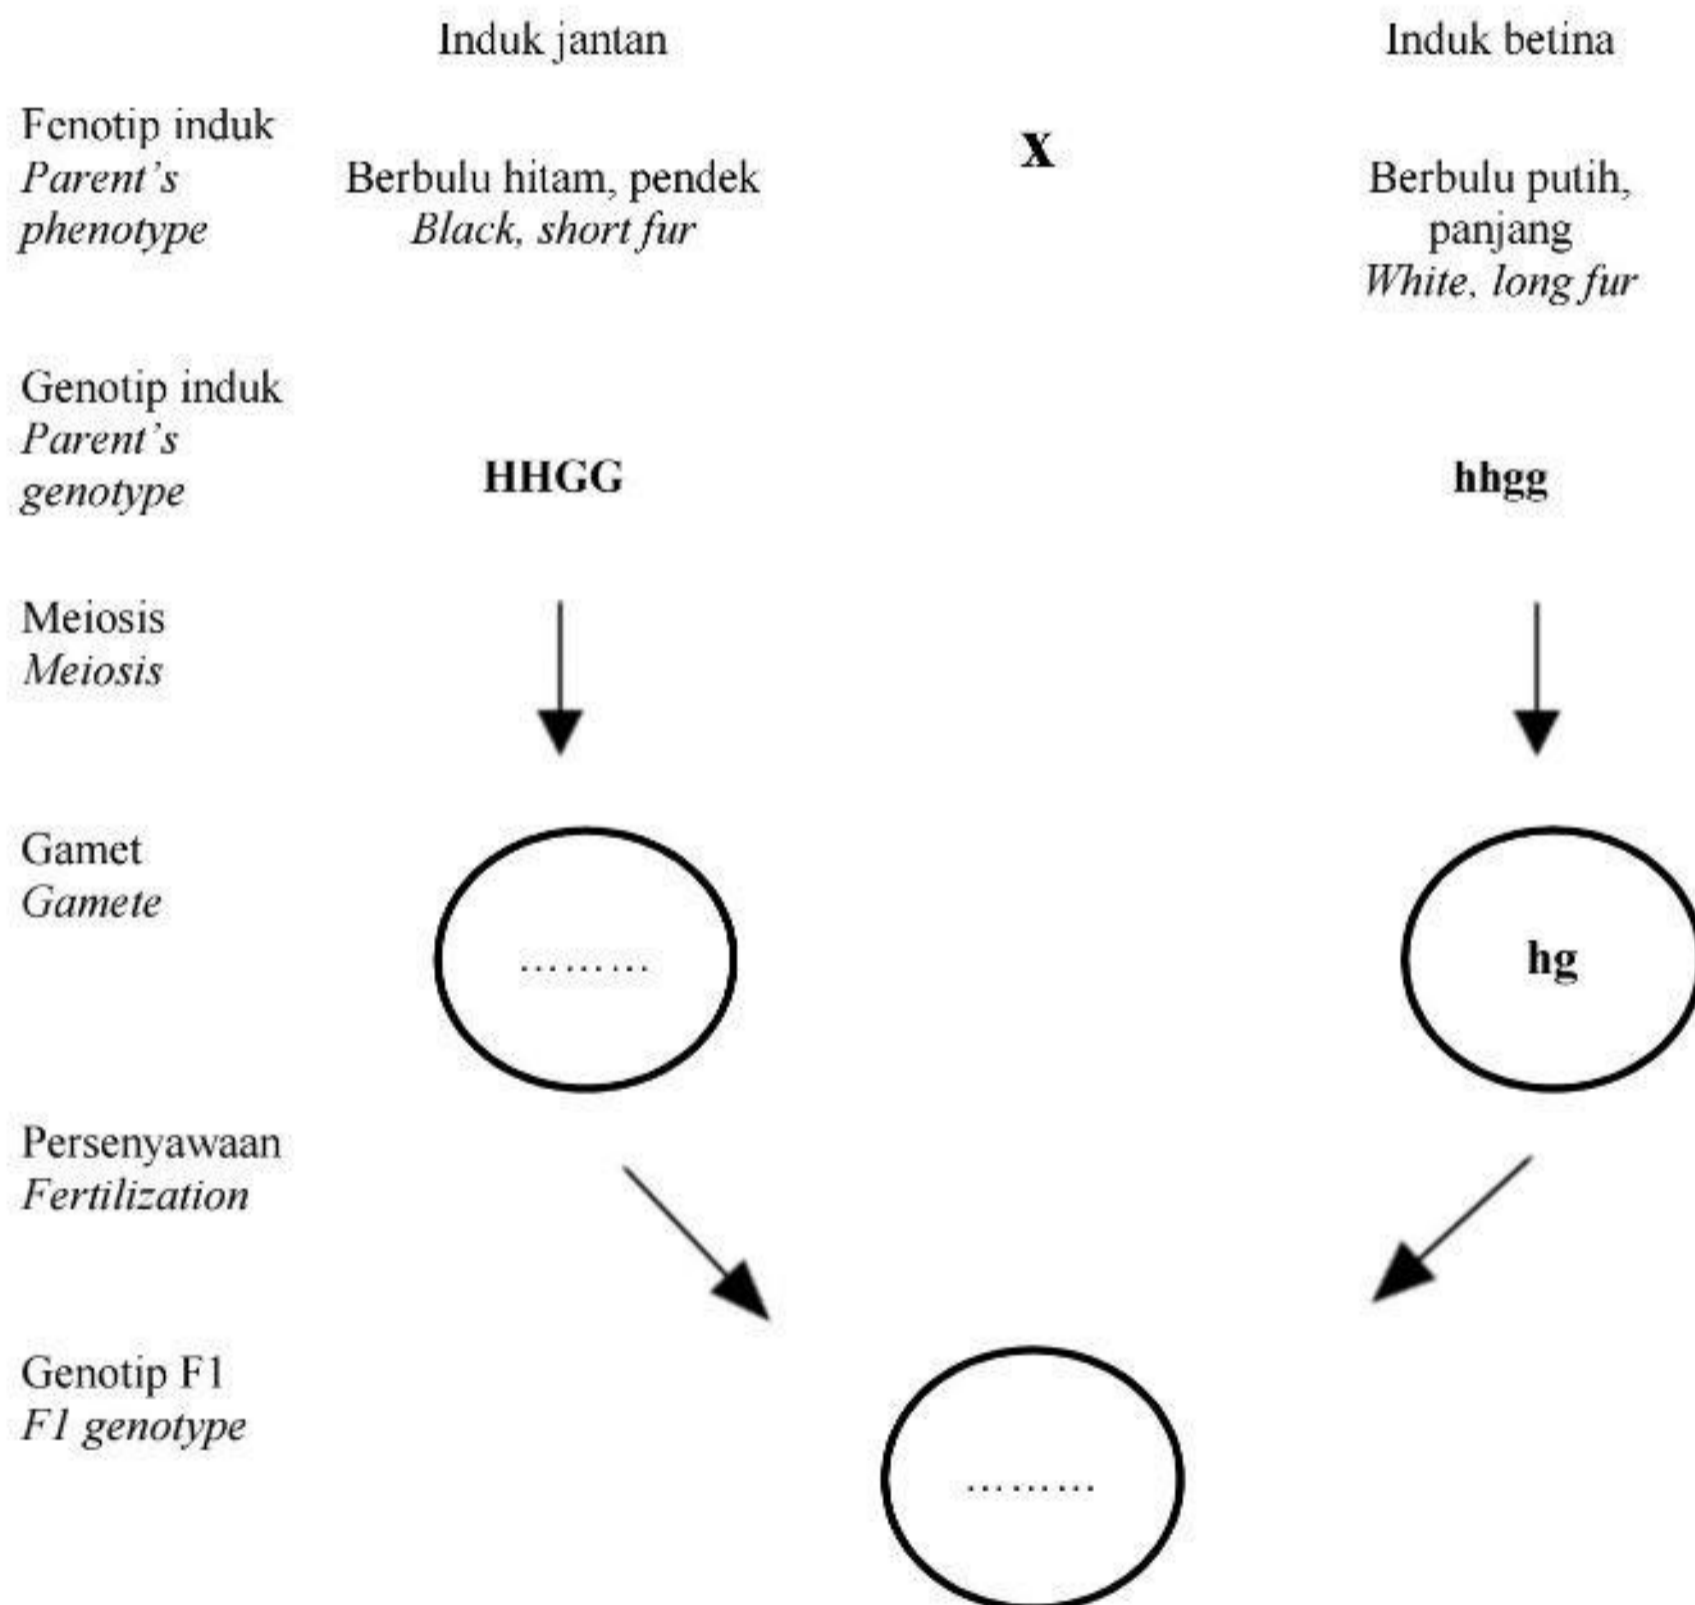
Induk jantan

Induk betina

Fenotip induk
*Parent's phenotype*

Berbulu hitam, pendek
*Black, short fur*

X

Berbulu putih, panjang
*White, long fur*

Genotip induk
*Parent's genotype*

**HHGG**

**hhgg**

Meiosis
*Meiosis*

Gamet
*Gamete*

………

**hg**

Persenyawaan
*Fertilization*

Genotip F1
*F1 genotype*

………